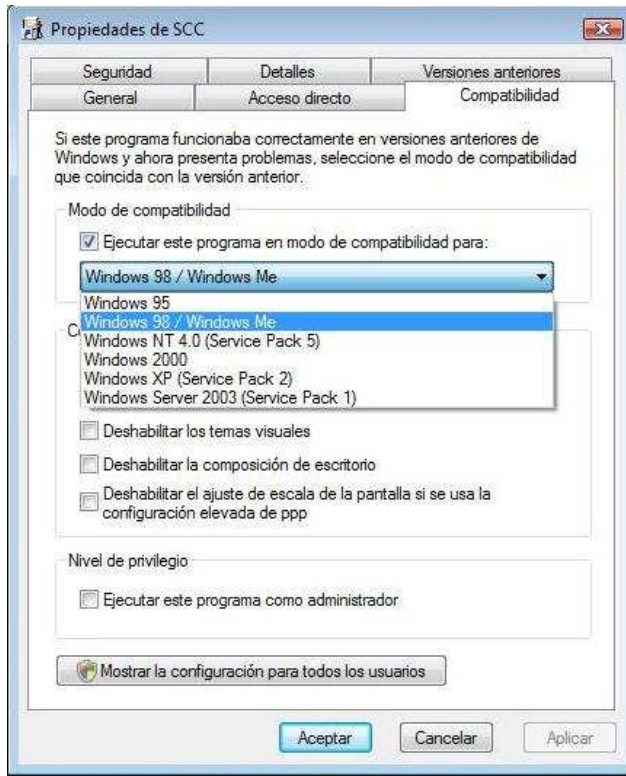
Propiedades de SCC

Seguridad | Detalles | Versiones anteriores
General | Acceso directo | Compatibilidad

Si este programa funcionaba correctamente en versiones anteriores de Windows y ahora presenta problemas, seleccione el modo de compatibilidad que coincida con la versión anterior.

Modo de compatibilidad

Ejecutar este programa en modo de compatibilidad para:

Windows 98 / Windows Me

Windows 95
Windows 98 / Windows Me
Windows NT 4.0 (Service Pack 5)
Windows 2000
Windows XP (Service Pack 2)
Windows Server 2003 (Service Pack 1)

C

Deshabilitar los temas visuales

Deshabilitar la composición de escritorio

Deshabilitar el ajuste de escala de la pantalla si se usa la configuración elevada de ppp

Nivel de privilegio

Ejecutar este programa como administrador

Mostrar la configuración para todos los usuarios

Aceptar | Cancelar | Aplicar